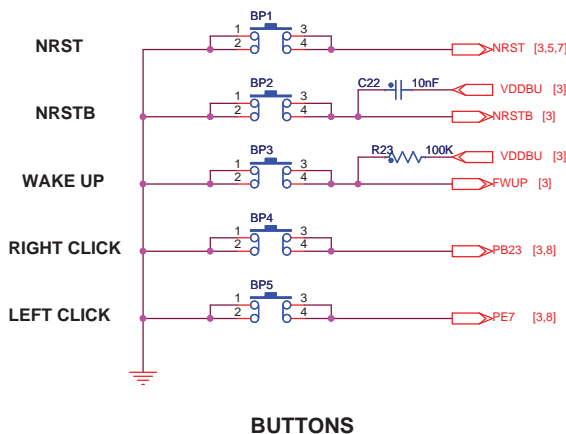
NRST
BP1
1 3
2 4
NRST [3,5,7]

NRSTB
BP2
1 3
2 4
C22 10nF
VDDBU [3]
NRSTB [3]

WAKE UP
BP3
1 3
2 4
R23 100K
VDDBU [3]
FWUP [3]

RIGHT CLICK
BP4
1 3
2 4
PB23 [3,8]

LEFT CLICK
BP5
1 3
2 4
PE7 [3,8]

BUTTONS